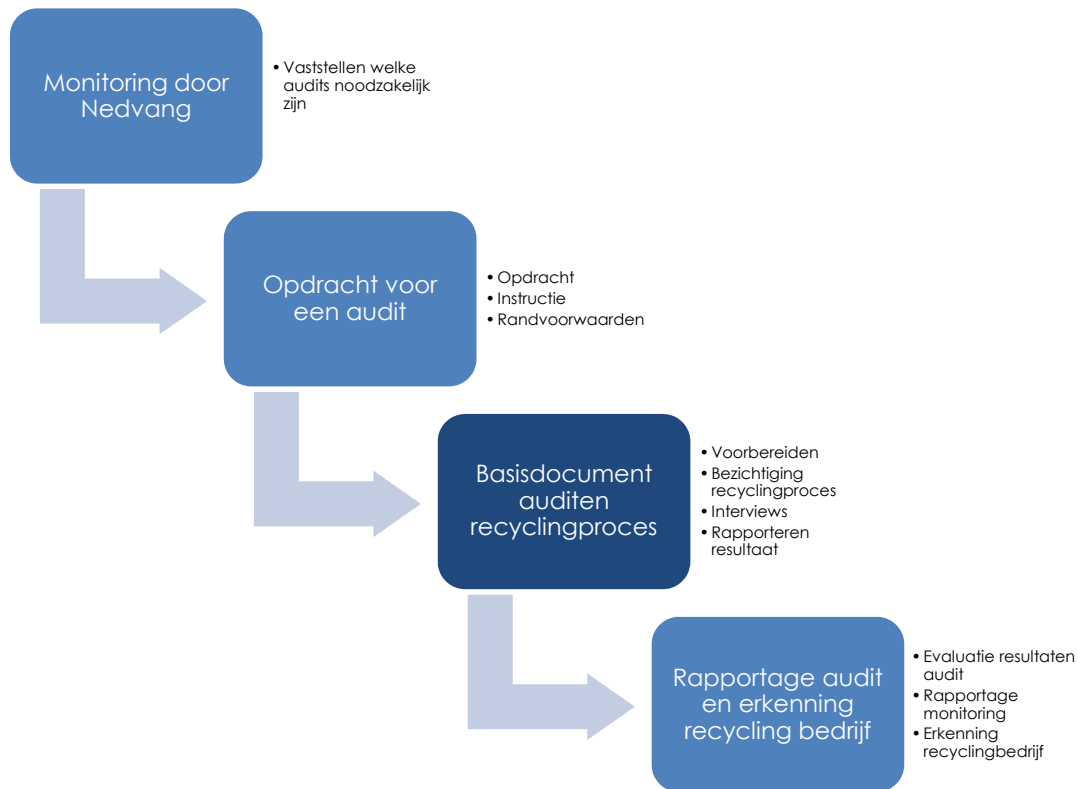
Monitoring door Nedvang

• Vaststellen welke audits noodzakelijk zijn

Opdracht voor een audit

• Opdracht
• Instructie
• Randvoorwaarden

Basisdocument auditen recyclingproces

• Voorbereiden
• Bezichtiging recyclingproces
• Interviews
• Rapporteren resultaat

Rapportage audit en erkenning recycling bedrijf

• Evaluatie resultaten audit
• Rapportage monitoring
• Erkenning recyclingbedrijf